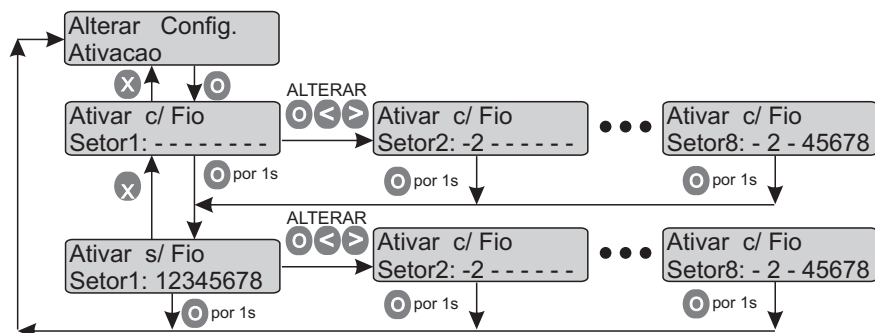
Alterar Config.
Ativacao

X

O

ALTERAR

O < >

Ativar c/ Fio
Setor1: - - - - - - - -

Ativar c/ Fio
Setor2: -2 - - - - - -

Ativar c/ Fio
Setor8: - 2 - 45678

O por 1s

X

O por 1s

O por 1s

ALTERAR

O < >

Ativar s/ Fio
Setor1: 12345678

Ativar c/ Fio
Setor2: -2 - - - - - -

Ativar c/ Fio
Setor8: - 2 - 45678

O por 1s

O por 1s

O por 1s